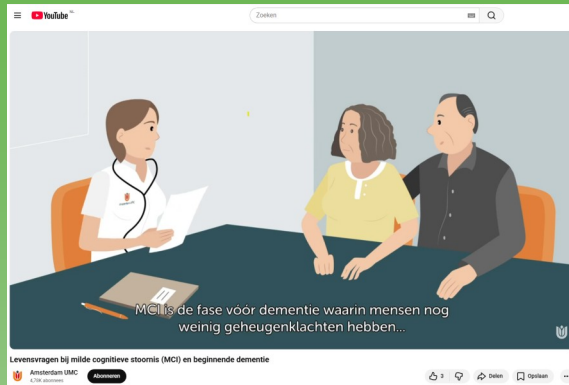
YouTube NL

Zoeken

MCI is de fase vóór dementie waarin mensen nog weinig geheugenklachten hebben...

Levensvragen bij milde cognitieve stoornis (MCI) en beginnende dementie

Amsterdam UMC
4,76K abonnees

Abonneren

3

Delen

Opslaan

...